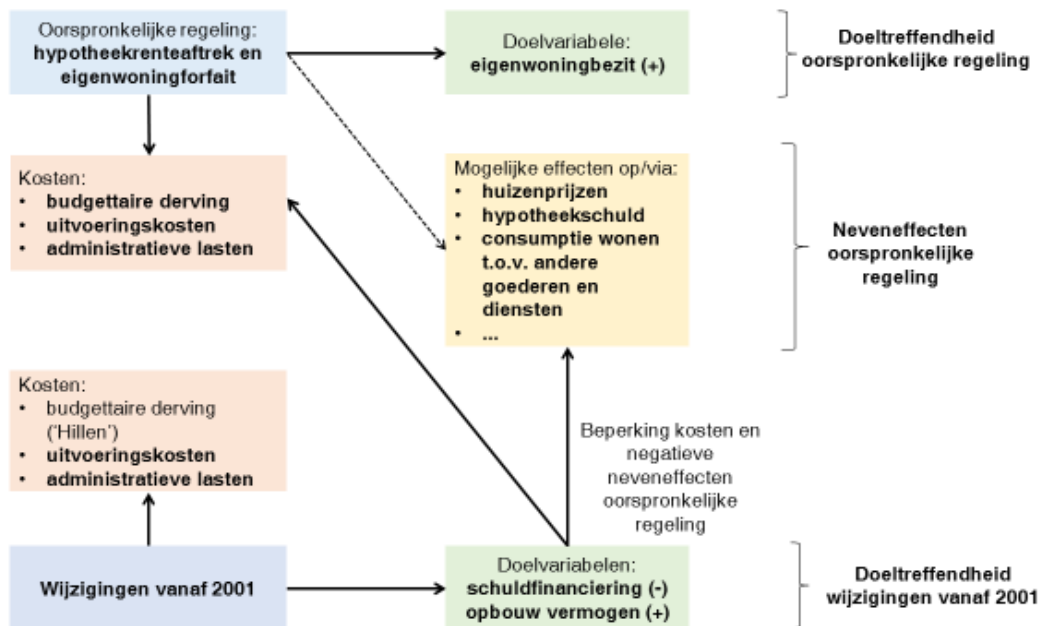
Oorspronkelijke regeling:
**hypotheekrenteaftrek en eigenwoningforfait**

Doelvariabele:
**eigenwoningbezit (+)**

**Doeltreffendheid oorspronkelijke regeling**

Kosten:
- **budgettaire derving**
- **uitvoeringskosten**
- **administratieve lasten**

Mogelijke effecten op/via:
- **huizenprijzen**
- **hypotheekschuld**
- **consumptie wonen t.o.v. andere goederen en diensten**
- **...**

**Neveneffecten oorspronkelijke regeling**

Kosten:
- budgettaire derving ('Hillen')
- **uitvoeringskosten**
- **administratieve lasten**

Beperking kosten en negatieve neveneffecten oorspronkelijke regeling

**Wijzigingen vanaf 2001**

Doelvariabelen:
**schuldfinanciering (-)**
**opbouw vermogen (+)**

**Doeltreffendheid wijzigingen vanaf 2001**